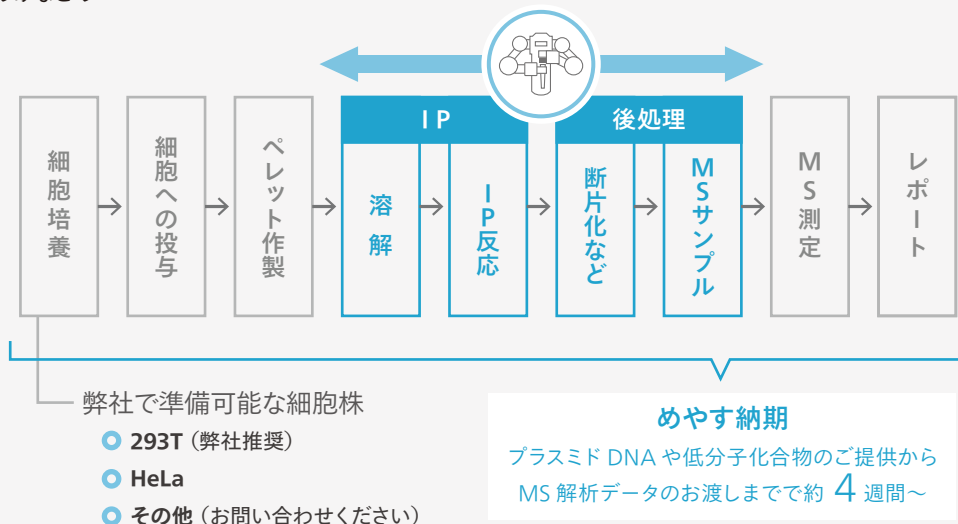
細胞培養

細胞への投与

ペレット作製

IP

溶解

IP反応

後処理

断片化など

MSサンプル

MS測定

レポート

弊社で準備可能な細胞株

293T（弊社推奨）

HeLa

その他（お問い合わせください）

めやす納期

プラスミド DNA や低分子化合物のご提供から MS 解析データのお渡しまでで約 4 週間～